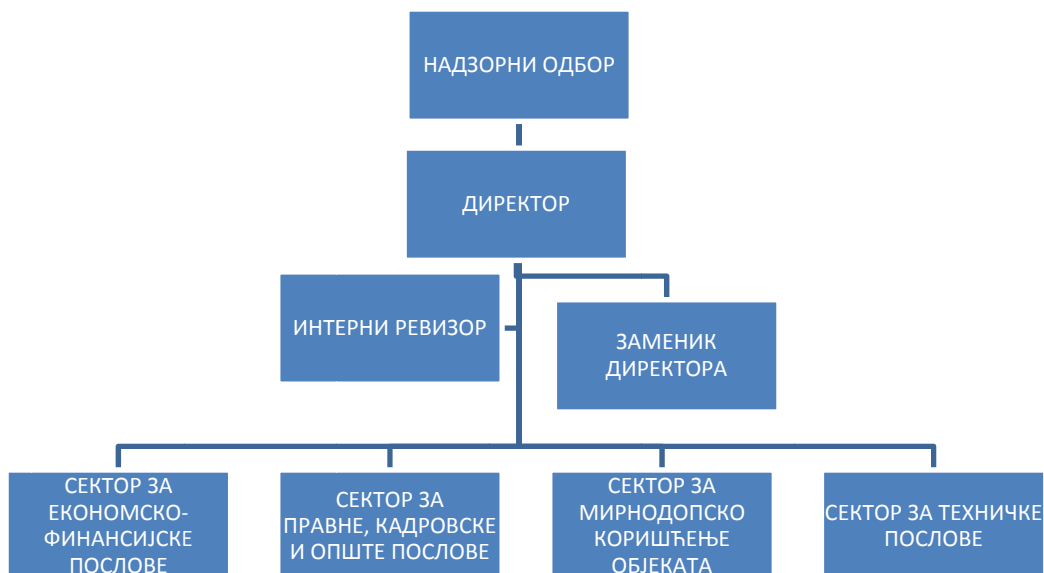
НАДЗОРНИ ОДБОР

ДИРЕКТОР

ИНТЕРНИ РЕВИЗОР

ЗАМЕНИК ДИРЕКТОРА

СЕКТОР ЗА ЕКОНОМСКО-ФИНАНСИЈСКЕ ПОСЛОВЕ

СЕКТОР ЗА ПРАВНЕ, КАДРОВСКЕ И ОПШТЕ ПОСЛОВЕ

СЕКТОР ЗА МИРНОДОПСКО КОРИШЋЕЊЕ ОБЈЕКАТА

СЕКТОР ЗА ТЕХНИЧКЕ ПОСЛОВЕ